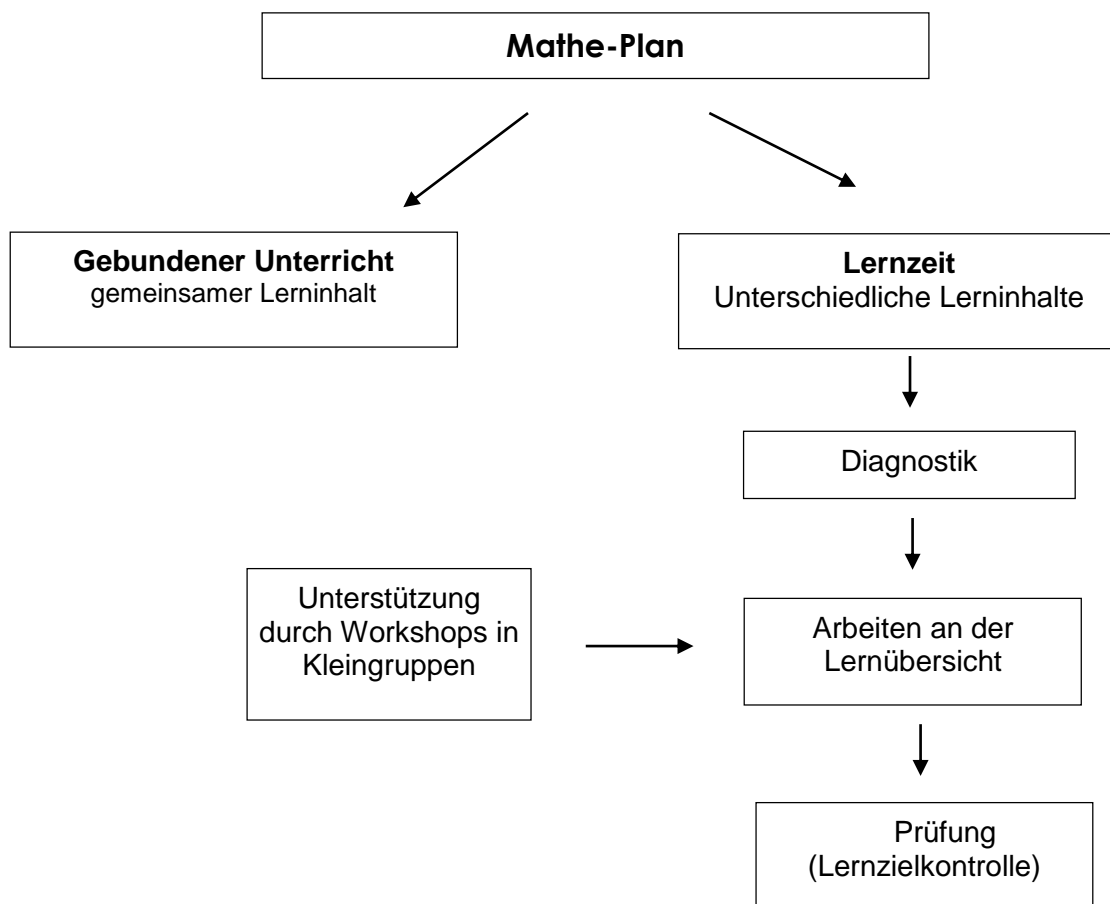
Mathe-Plan

Gebundener Unterricht
gemeinsamer Lerninhalt

Lernzeit
Unterschiedliche Lerninhalte

Diagnostik

Unterstützung durch Workshops in Kleingruppen

Arbeiten an der Lernübersicht

Prüfung
(Lernzielkontrolle)